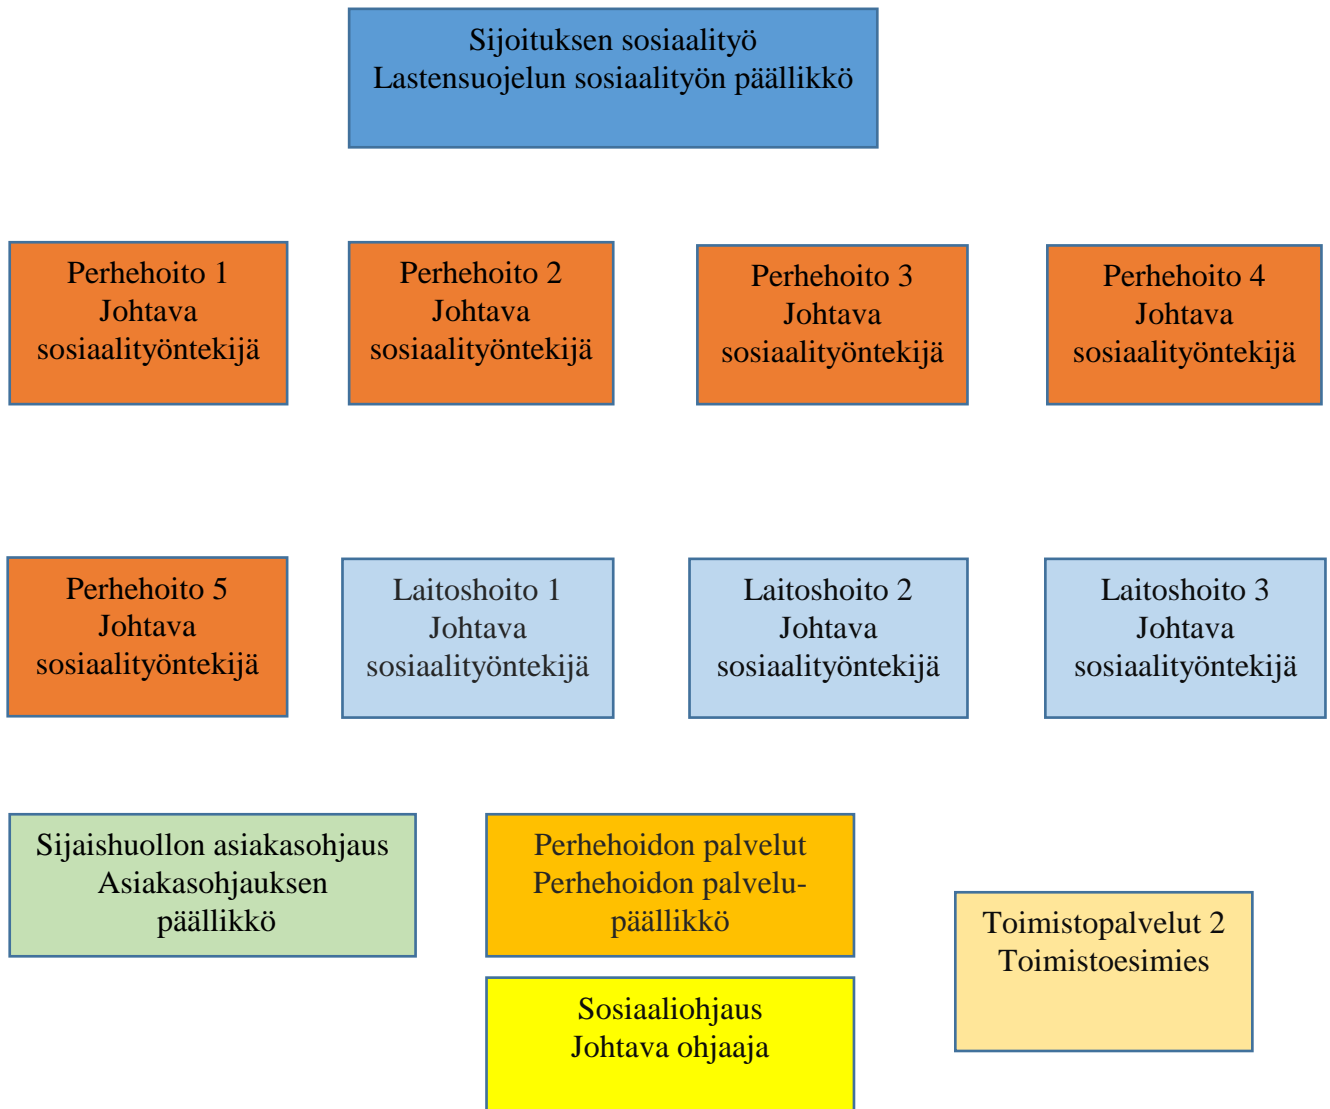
Sijoituksen sosiaalityö
Lastensuojelun sosiaalityön päällikkö

Perhehoito 1
Johtava
sosiaalityöntekijä

Perhehoito 2
Johtava
sosiaalityöntekijä

Perhehoito 3
Johtava
sosiaalityöntekijä

Perhehoito 4
Johtava
sosiaalityöntekijä

Perhehoito 5
Johtava
sosiaalityöntekijä

Laitoshoito 1
Johtava
sosiaalityöntekijä

Laitoshoito 2
Johtava
sosiaalityöntekijä

Laitoshoito 3
Johtava
sosiaalityöntekijä

Sijaishuollon asiakasohjaus
Asiakasohjauksen
päällikkö

Perhehoidon palvelut
Perhehoidon palvelupäällikkö

Toimistopalvelut 2
Toimistoesimies

Sosiaaliohjaus
Johtava ohjaaja